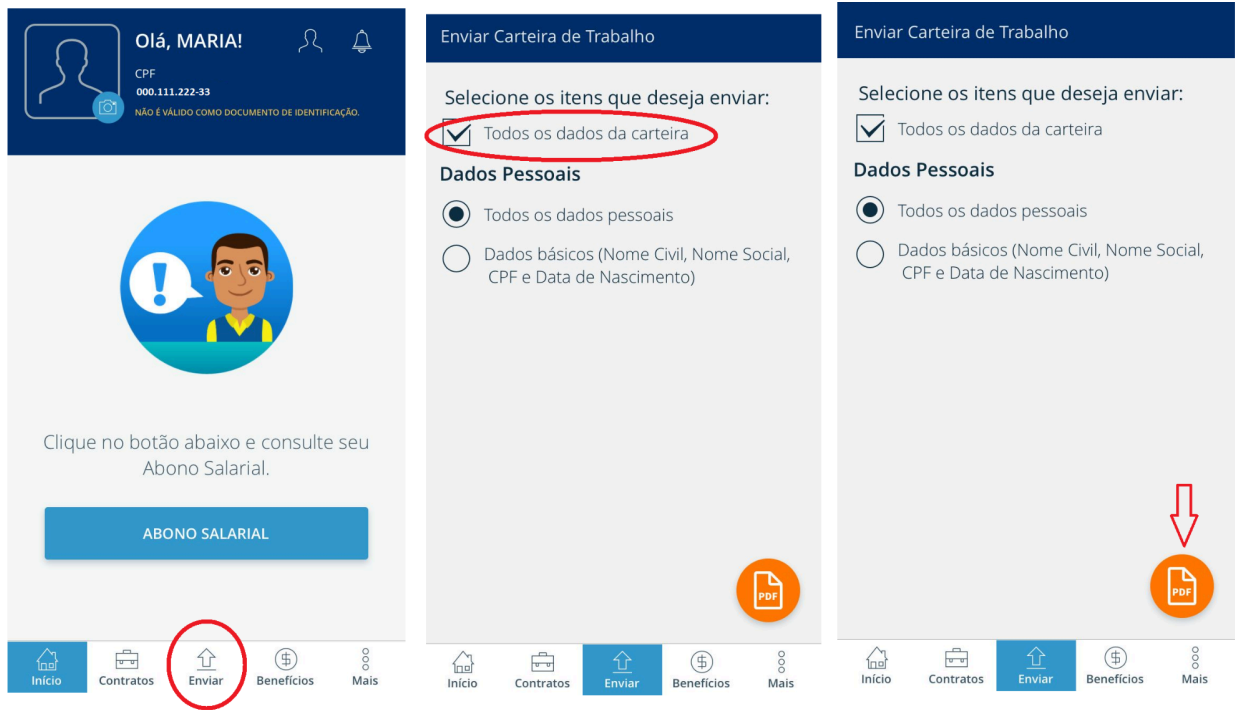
Olá, MARIA!

CPF
000.111.222-33
NÃO É VÁLIDO COMO DOCUMENTO DE IDENTIFICAÇÃO.

Clique no botão abaixo e consulte seu Abono Salarial.

ABONO SALARIAL

Início Contratos Enviar Benefícios Mais

Enviar Carteira de Trabalho

Selecione os itens que deseja enviar:

Todos os dados da carteira

Dados Pessoais

Todos os dados pessoais

Dados básicos (Nome Civil, Nome Social, CPF e Data de Nascimento)

PDF

Início Contratos Enviar Benefícios Mais

Enviar Carteira de Trabalho

Selecione os itens que deseja enviar:

Todos os dados da carteira

Dados Pessoais

Todos os dados pessoais

Dados básicos (Nome Civil, Nome Social, CPF e Data de Nascimento)

PDF

Início Contratos Enviar Benefícios Mais